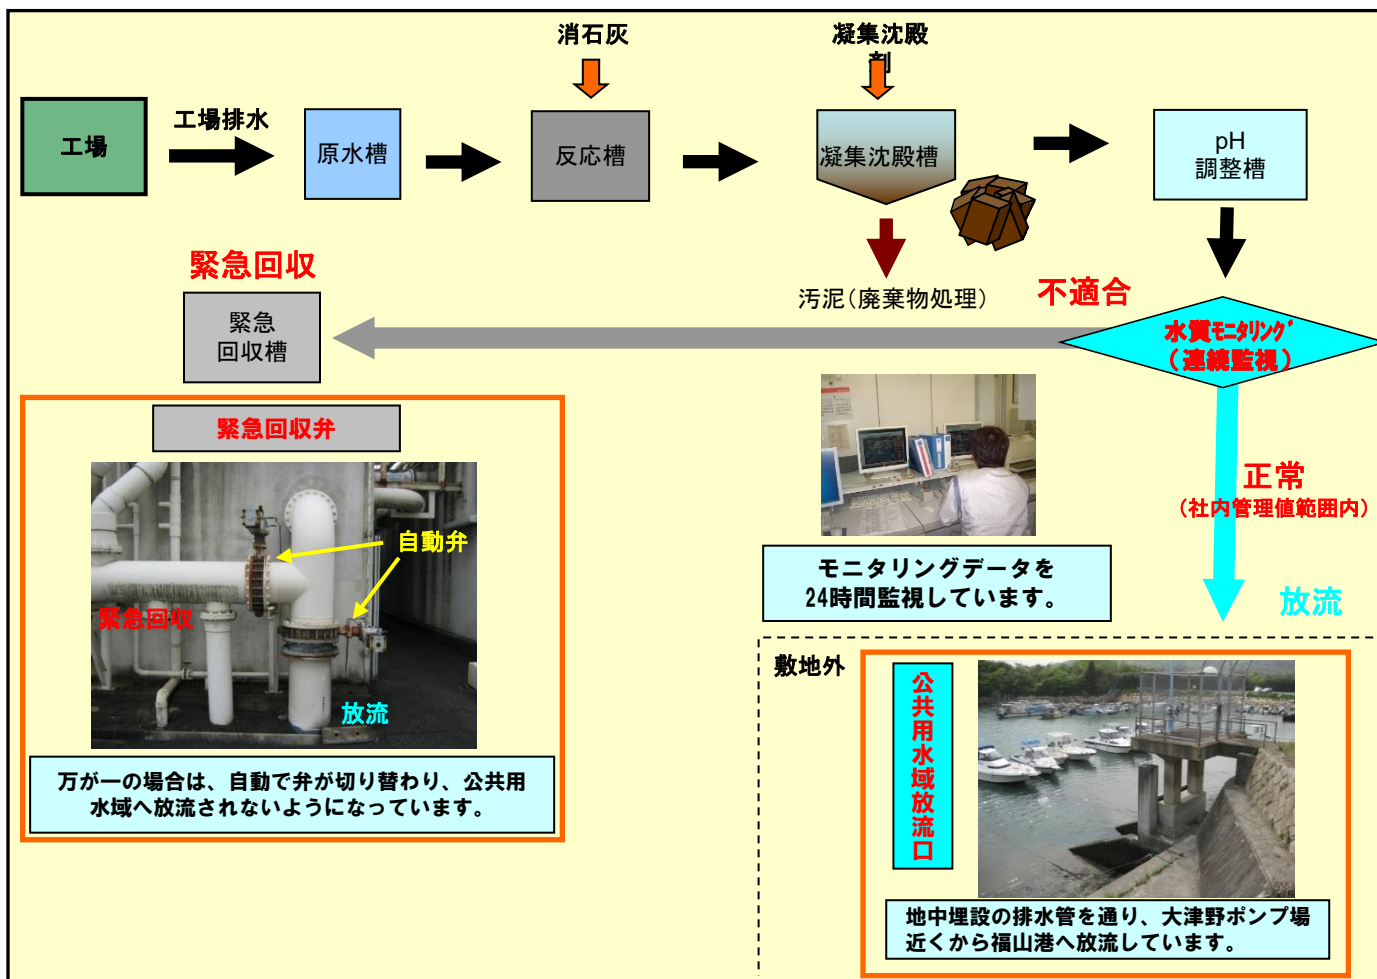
消石灰

凝集沈殿剤

工場

工場排水

原水槽

反応槽

凝集沈殿槽

pH
調整槽

緊急回収

汚泥（廃棄物処理）

不適合

緊急
回収槽

水質モニタリング
（連続監視）

緊急回収弁

自動弁

緊急回収

放流

万が一の場合は、自動で弁が切り替わり、公共用水域へ放流されないようになっています。

正常
（社内管理値範囲内）

モニタリングデータを
24時間監視しています。

放流

敷地外

公共用水域放流口

地中埋設の排水管を通り、大津野ポンプ場近くから福山港へ放流しています。